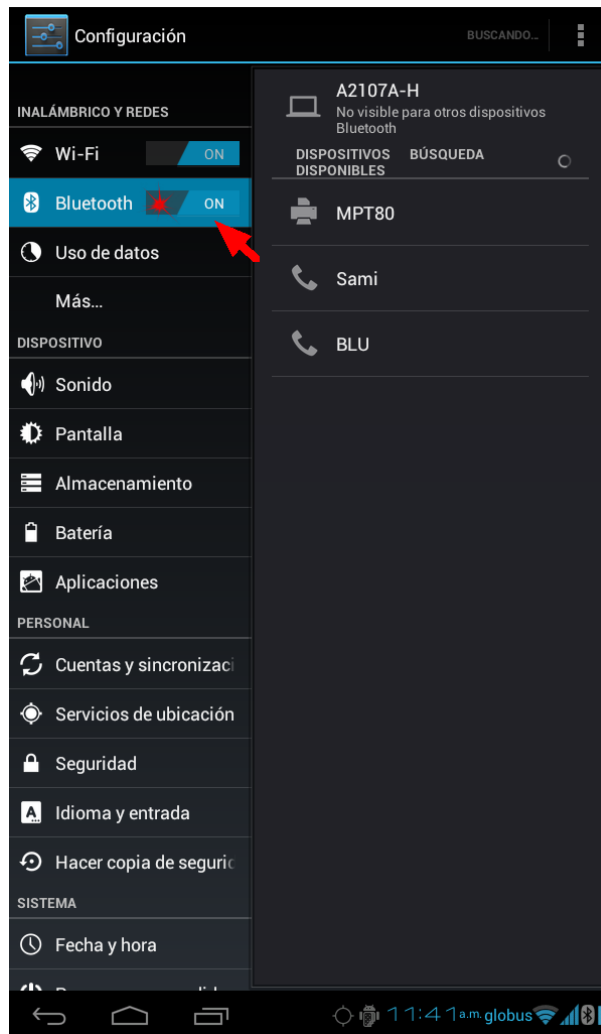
Configuración

BUSCANDO...

INALÁMBRICO Y REDES

Wi-Fi ON

Bluetooth ON

Uso de datos

Más...

DISPOSITIVO

Sonido

Pantalla

Almacenamiento

Batería

Aplicaciones

PERSONAL

Cuentas y sincronizaci

Servicios de ubicación

Seguridad

Idioma y entrada

Hacer copia de seguric

SISTEMA

Fecha y hora

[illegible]

A2107A-H
No visible para otros dispositivos Bluetooth

DISPOSITIVOS DISPONIBLES BÚSQUEDA

MPT80

Sami

BLU

11:41 a.m. globus